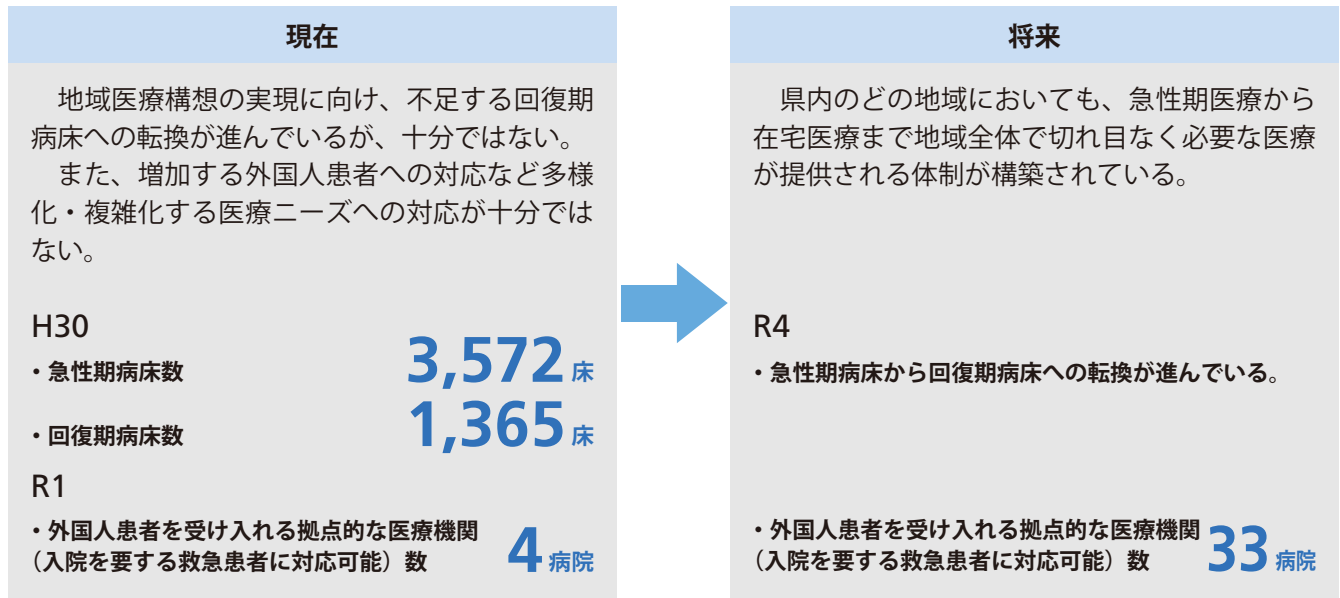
現在

地域医療構想の実現に向け、不足する回復期病床への転換が進んでいるが、十分ではない。

また、増加する外国人患者への対応など多様化・複雑化する医療ニーズへの対応が十分ではない。

H30

・急性期病床数 3,572床

・回復期病床数 1,365床

R1

・外国人患者を受け入れる拠点的な医療機関（入院を要する救急患者に対応可能）数 4病院

将来

県内のどの地域においても、急性期医療から在宅医療まで地域全体で切れ目なく必要な医療が提供される体制が構築されている。

R4

・急性期病床から回復期病床への転換が進んでいる。

・外国人患者を受け入れる拠点的な医療機関（入院を要する救急患者に対応可能）数 33病院